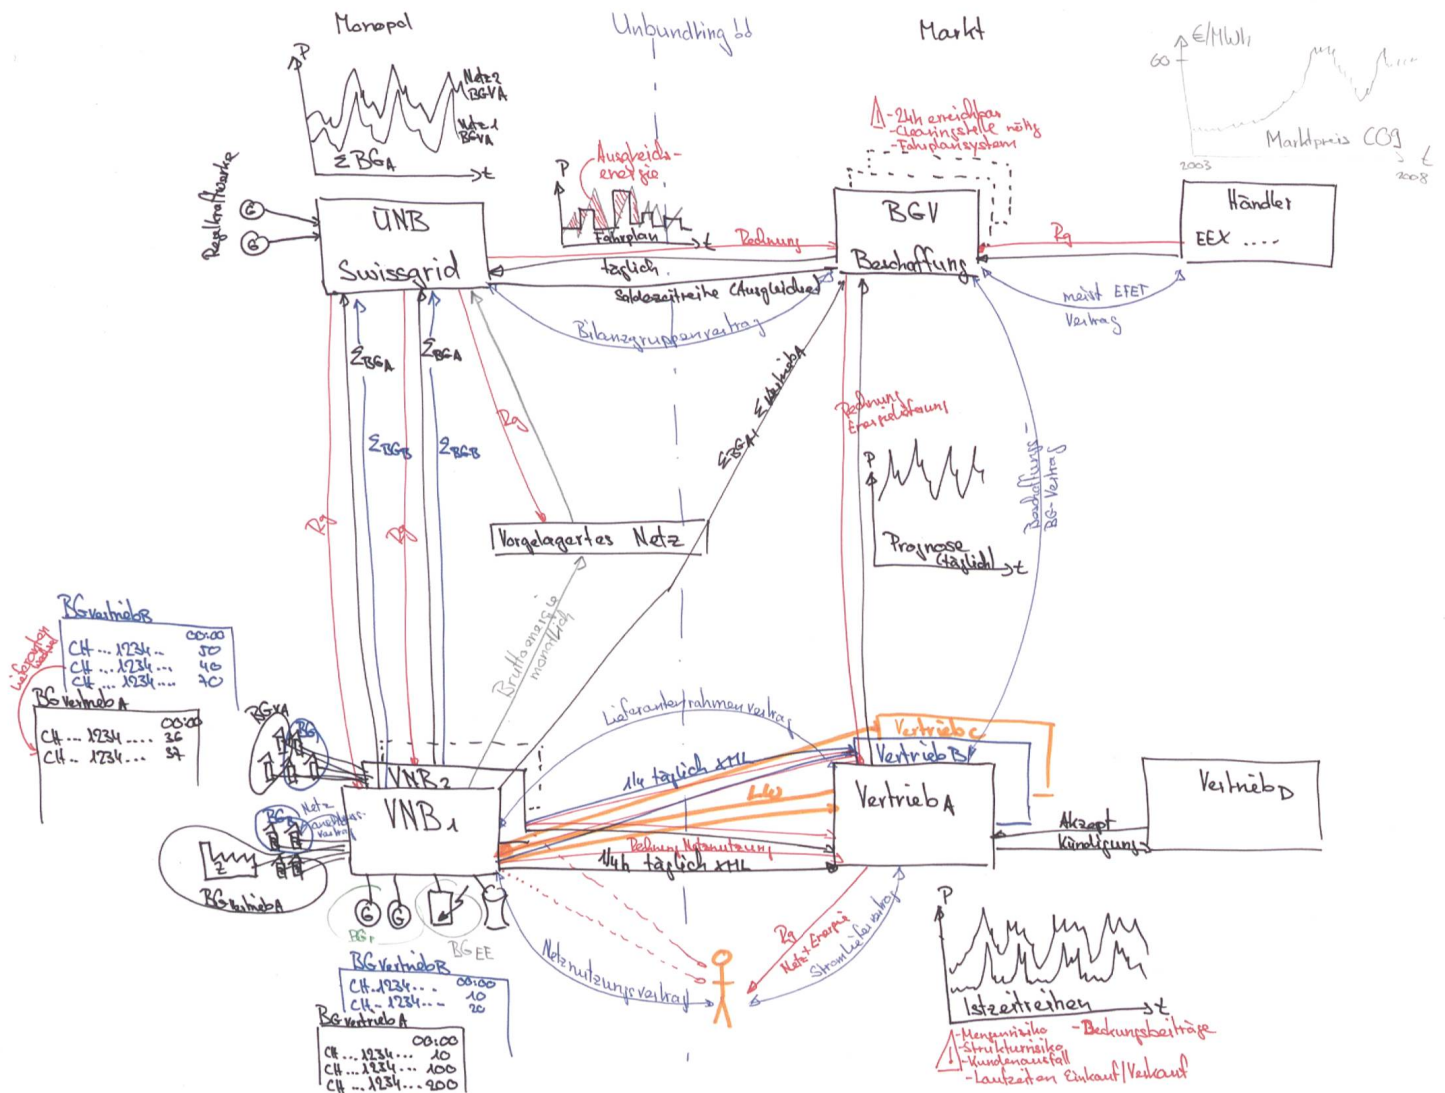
Monopol

Unbundling !!

Markt

P

Netz2 BGVA

Netz1 BGVA

$\Sigma$ BGA

t

€/MWh

60

Marktpreis CO2

2003

2008

t

-24h erreichbar
-Clearingstelle nötig
-Fahrplansystem

Regelkraftwerke

G

G

ÜNB

Swissgrid

P

Ausgleichsenergie

Fahrplan

t

Rechnung

täglich

Saldozeitreihe (Ausgleich)

BGV

Beschaffung

Rg

Händler

EEX ....

meist EFET Vertrag

Bilanzgruppenvertrag

$\Sigma$BGA

$\Sigma$BGA

$\Sigma$BGB

$\Sigma$BGB

Rg

$\Sigma$BGA + $\Sigma$ Vertrieb A

Rechnung Energielieferung

P

Prognose täglich

t

Beschaffungs- BG-Vertrag

Rg

Rg

Vorgelagertes Netz

Bruttoenergie monatlich

BG Vertrieb B

00:00

CH ... 1234 .. 50

CH ... 1234 ... 40

CH ... 1234 ... 70

Lieferanten Wechsel

BG Vertrieb A

00:00

CH ... 1234 .... 36

CH .. 1234 ... 37

BGVA

BG

Lieferantenrahmenvertrag

Vertrieb C

Vertrieb B

VNB2

VNB1

1/4 täglich XML

1/4

Vertrieb A

Vertrieb D

Netz Ausgleichsvertrag

BG

Akzept

Kündigung

Rechnung Netznutzung

1/4h täglich XML

BG Vertrieb A

G

G

BG EE

Rg

Netz + Energie

Strom Liefervertrag

P

Istzeitreihen

t

Netznutzungsvertrag

BG Vertrieb B

00:00

CH..1234... 10

CH.. 1234... 20

BG Vertrieb A

00:00

CH ... 1234 ... 10

CH ... 1234 ... 100

CH ... 1234 ... 200

-Mengenrisiko
-Strukturrisiko
-Kundenausfall
-Laufzeiten Einkauf/Verkauf

-Deckungsbeiträge